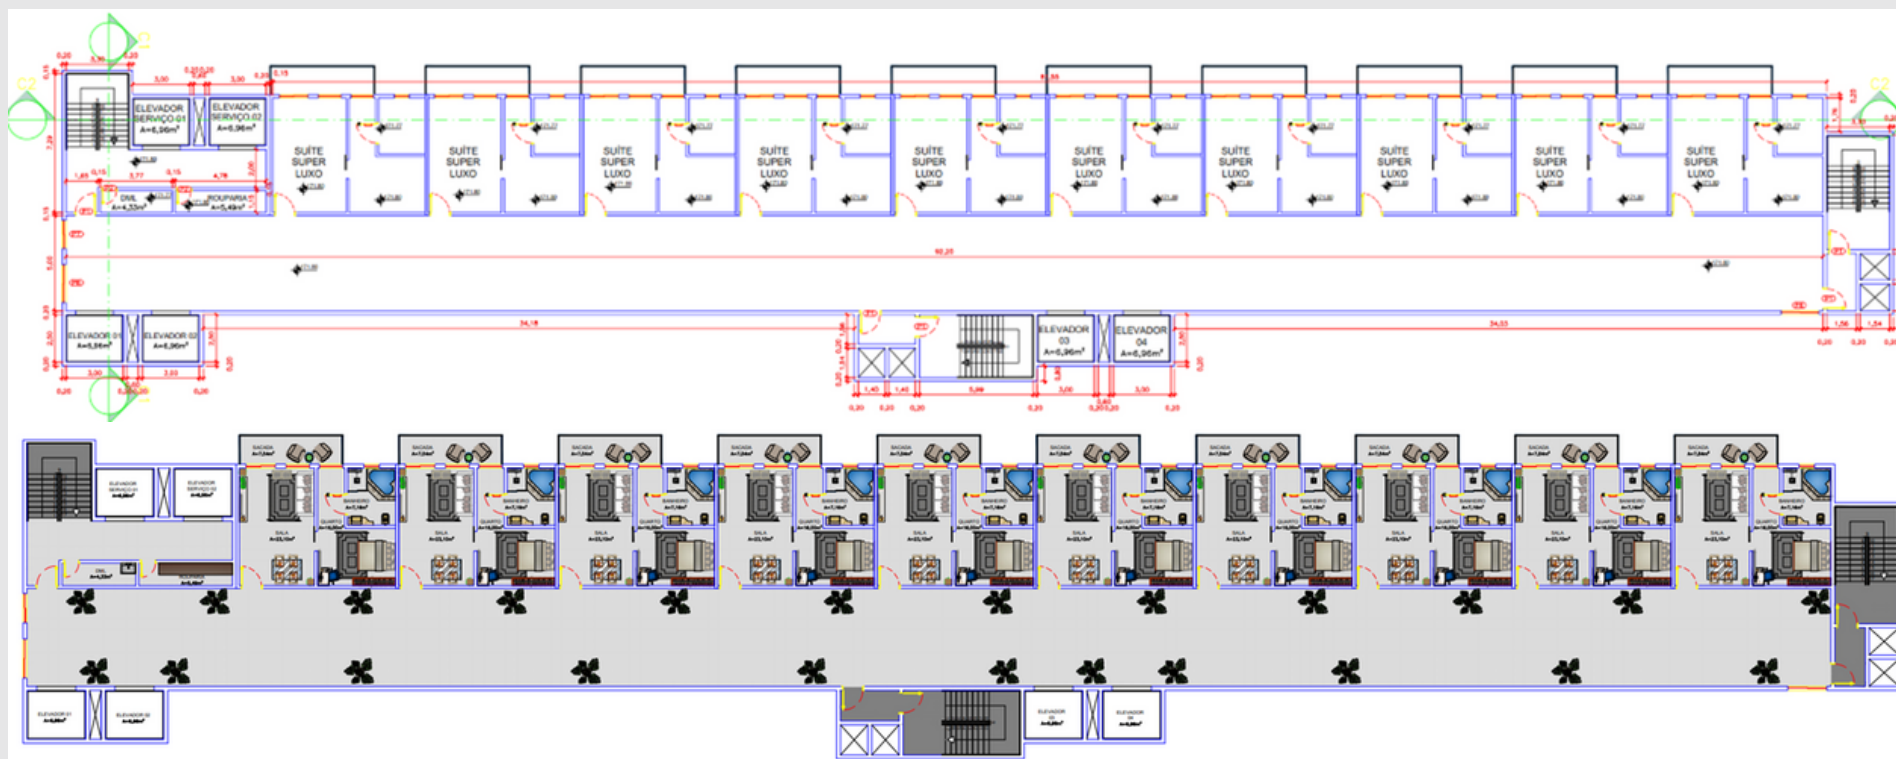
ELEVADOR SERVIÇO 01 A=6,96m²

ELEVADOR SERVIÇO 02 A=6,96m²

DML A=4,33m²

ROUPARIA A=5,49m²

SUÍTE SUPER LUXO

SUÍTE SUPER LUXO

SUÍTE SUPER LUXO

SUÍTE SUPER LUXO

SUÍTE SUPER LUXO

SUÍTE SUPER LUXO

SUÍTE SUPER LUXO

SUÍTE SUPER LUXO

SUÍTE SUPER LUXO

SUÍTE SUPER LUXO

ELEVADOR 01 A=6,96m²

ELEVADOR 02 A=6,90m²

ELEVADOR 03 A=6,96m²

ELEVADOR 04 A=6,96m²

C2

C2

C2

C2

90,25

34,18

34,53

3,00

3,00

3,00

1,40

1,40

5,09

3,00

1,56

1,54

0,20

0,20

0,20

0,20

0,20

0,20

0,20

0,15

0,15